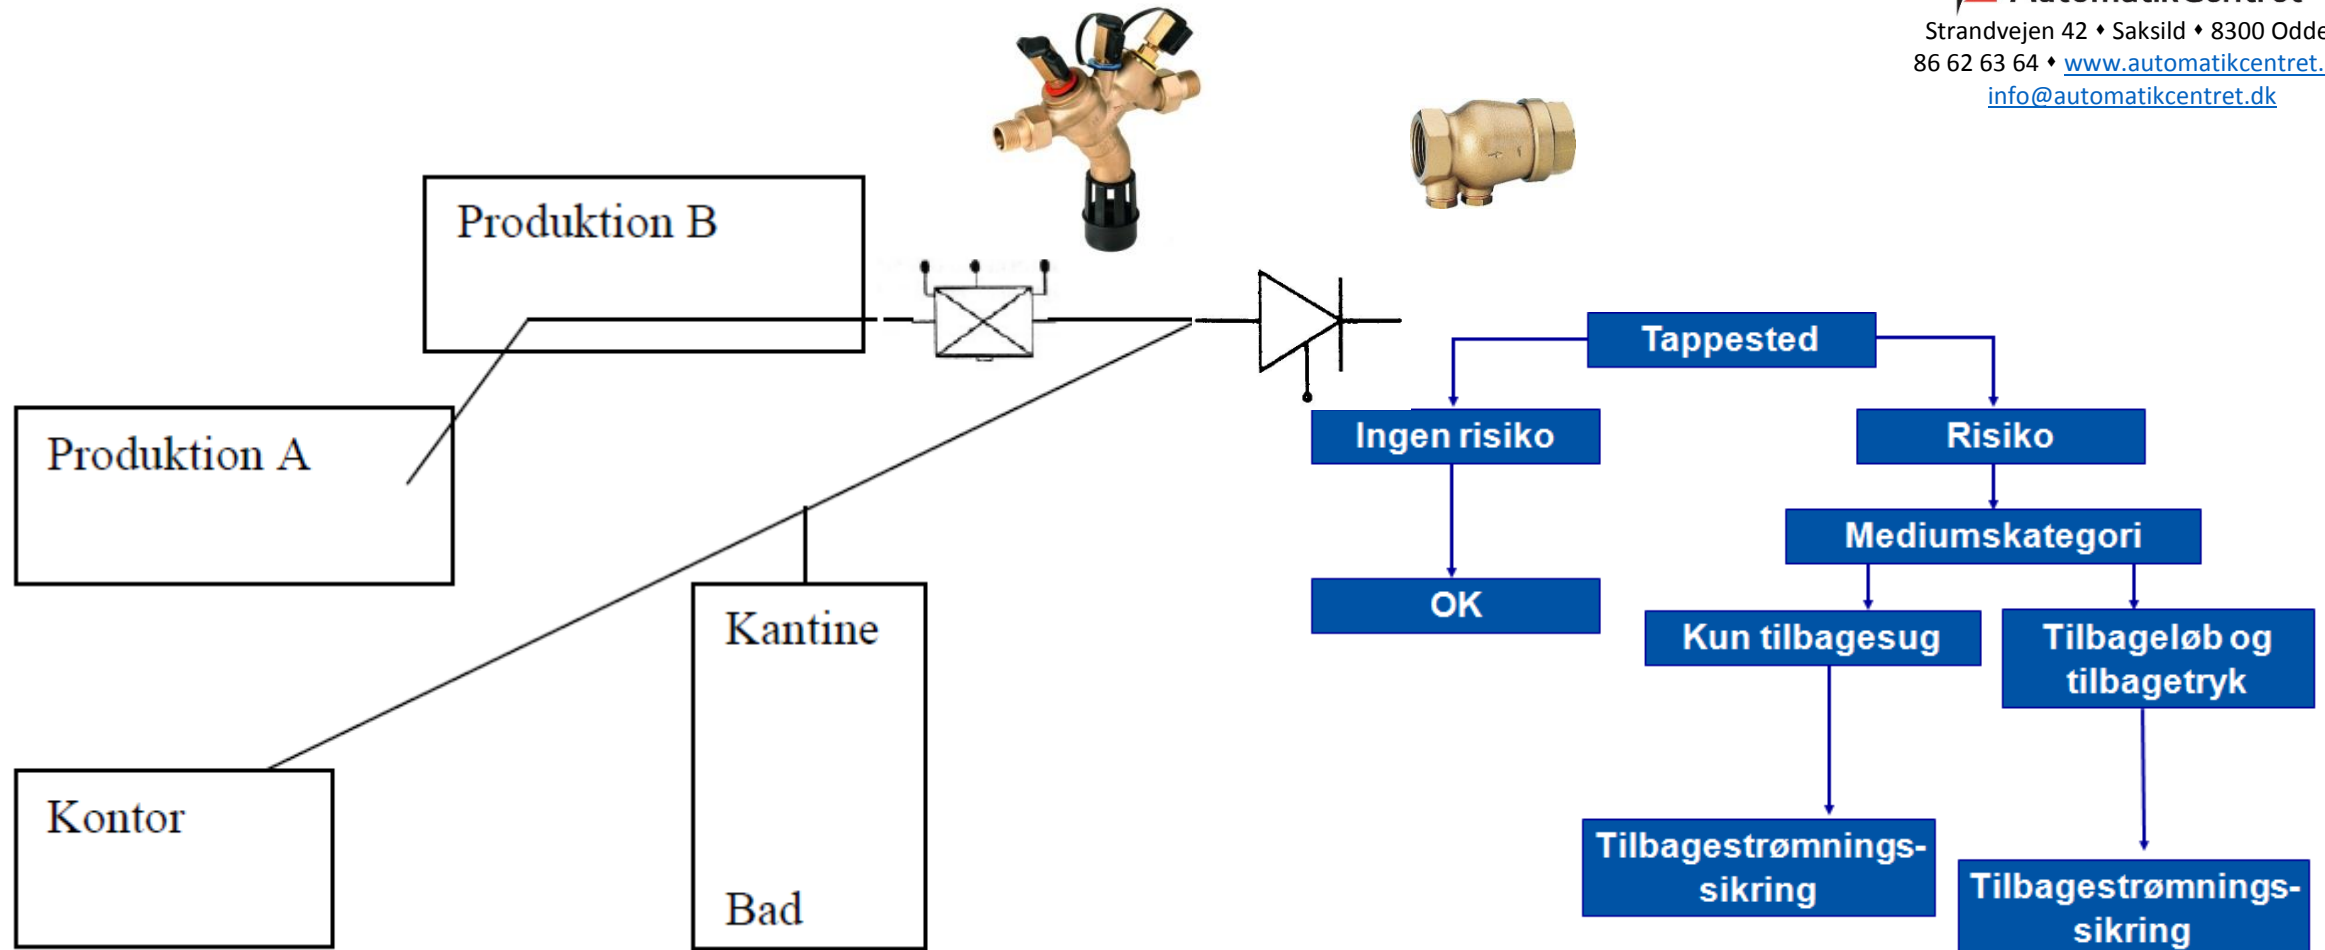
Strandvejen 42 ♦ Saksild ♦ 8300 Odde
86 62 63 64 ♦ www.automatikcentret.
info@automatikcentret.dk

Produktion B

Produktion A

Kantine

Bad

Kontor

Tappested

Ingen risiko

Risiko

OK

Mediumskategori

Kun tilbagesug

Tilbageløb og tilbagetryk

Tilbagestrømnings-sikring

Tilbagestrømnings-sikring